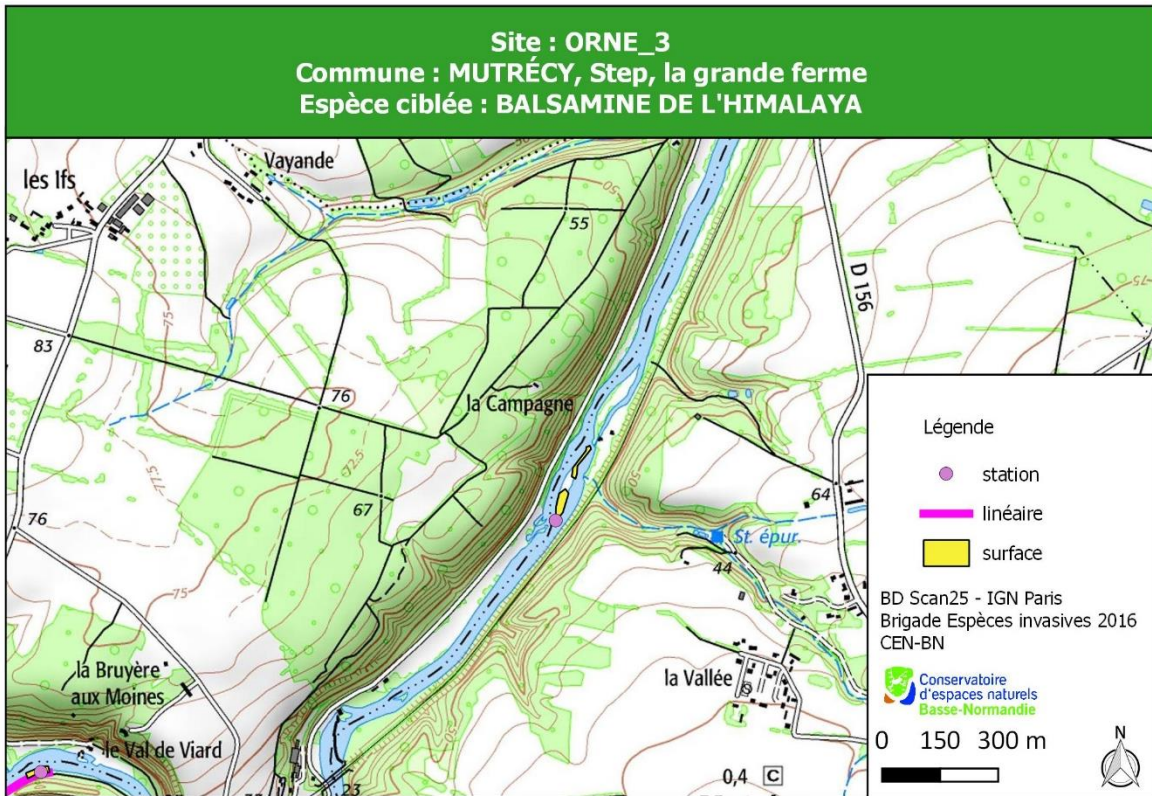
Site : ORNE_3
Commune : MUTRÉCY, Step, la grande ferme
Espèce ciblée : BALSAMINE DE L'HIMALAYA

les Ifs
Vayande
55
50
D 156
83
76
la Campagne
75
72,5
77,5
67
76
64
St. épur.
44
75
la Bruyère aux Moines
le Val de Viard
la Vallée
0,4
C
23

Légende
station
linéaire
surface

BD Scan25 - IGN Paris
Brigade Espèces invasives 2016
CEN-BN

Conservatoire d'espaces naturels
Basse-Normandie

0 150 300 m
N